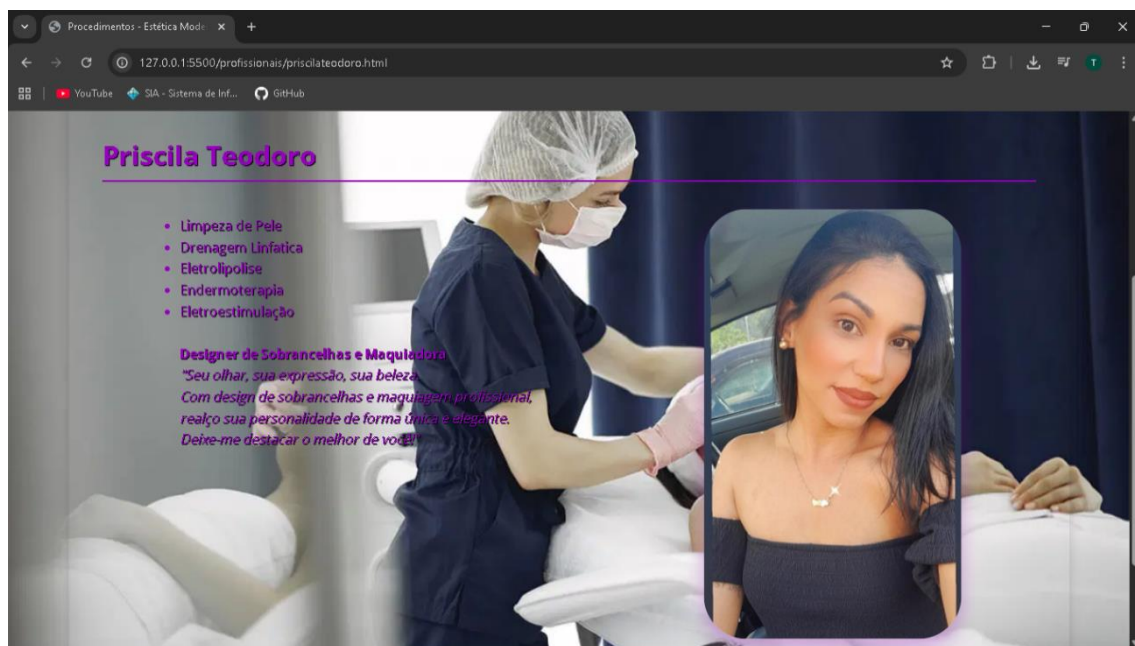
Procedimentos - Estética Mode

127.0.0.1:5500/profissionais/priscilateodoro.html

YouTube SIA - Sistema de Inf... GitHub

Priscila Teodoro

- Limpeza de Pele
- Drenagem Linfatica
- Eletrolipolise
- Endermoterapia
- Eletroestimulação

Designer de Sobrancelhas e Maquiadora
"Seu olhar, sua expressão, sua beleza.
Com design de sobrancelhas e maquiagem profissional,
realço sua personalidade de forma única e elegante.
Deixe-me destacar o melhor de você!"